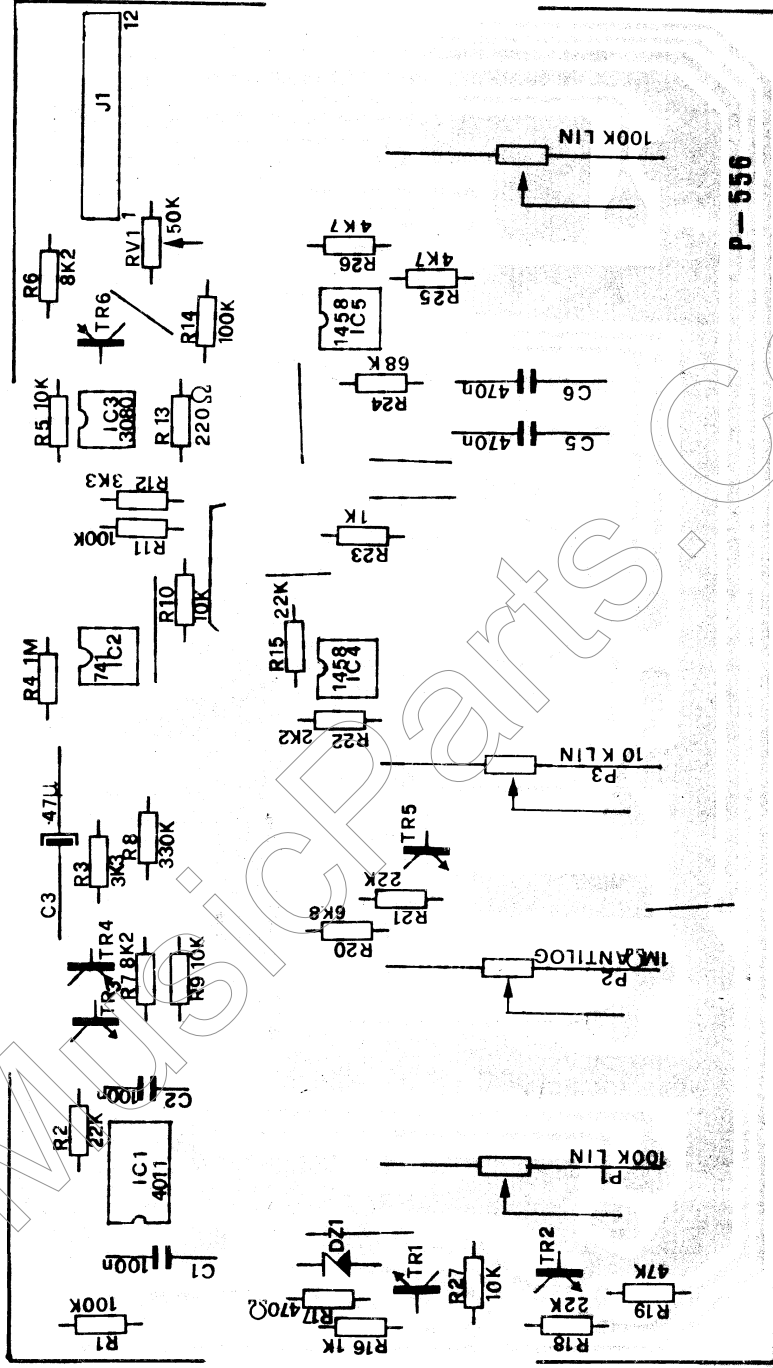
J1
12
1
RV1
50K
R6
8K2
TR6
R14
100K
R5 10K
IC3
3080
R 13
220Ω
R12 3K3
R11 100K
R10
10K
R4 1M
IC2
741
C3
47µ
R3
3K3
R8
330K
TR4
R7 8K2
TR3
R9 10K
C2 100n
R2
22K
IC1
4011
C1 100n
R1 100K
DZ1
R17 470Ω
R16 1K
TR1
R27
10K
TR2
R18 22K
R19 47K
100K LIN
R26 4K7
R25 4K7
1458
IC5
R24 68K
C6 470n
C5 470n
R23 1K
R15 22K
1458
IC4
R22 2K2
P3 10 K LIN
TR5
R21 22K
R20 6K8
P2 1MΩ ANTILOG
P1 100K LIN
P — 556
MusicParts.C